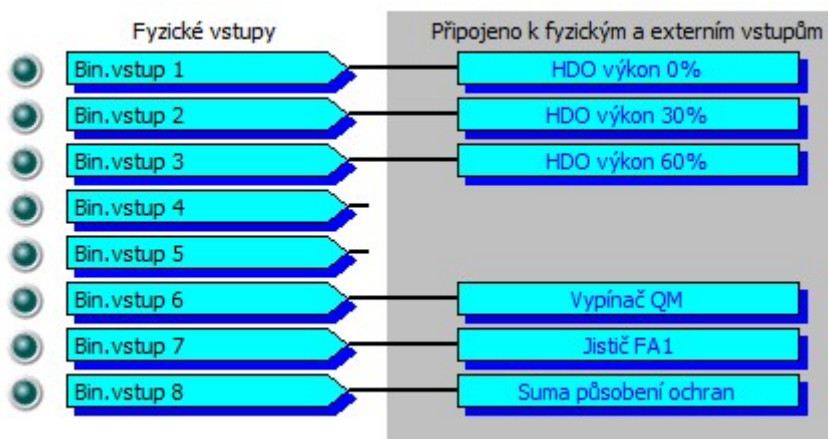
Fyzické vstupy

Bin.vstup 1
Bin.vstup 2
Bin.vstup 3
Bin.vstup 4
Bin.vstup 5
Bin.vstup 6
Bin.vstup 7
Bin.vstup 8

Připojeno k fyzickým a externím vstupům

HDO výkon 0%
HDO výkon 30%
HDO výkon 60%
Vypínač QM
Jistič FA1
Suma působení ochran